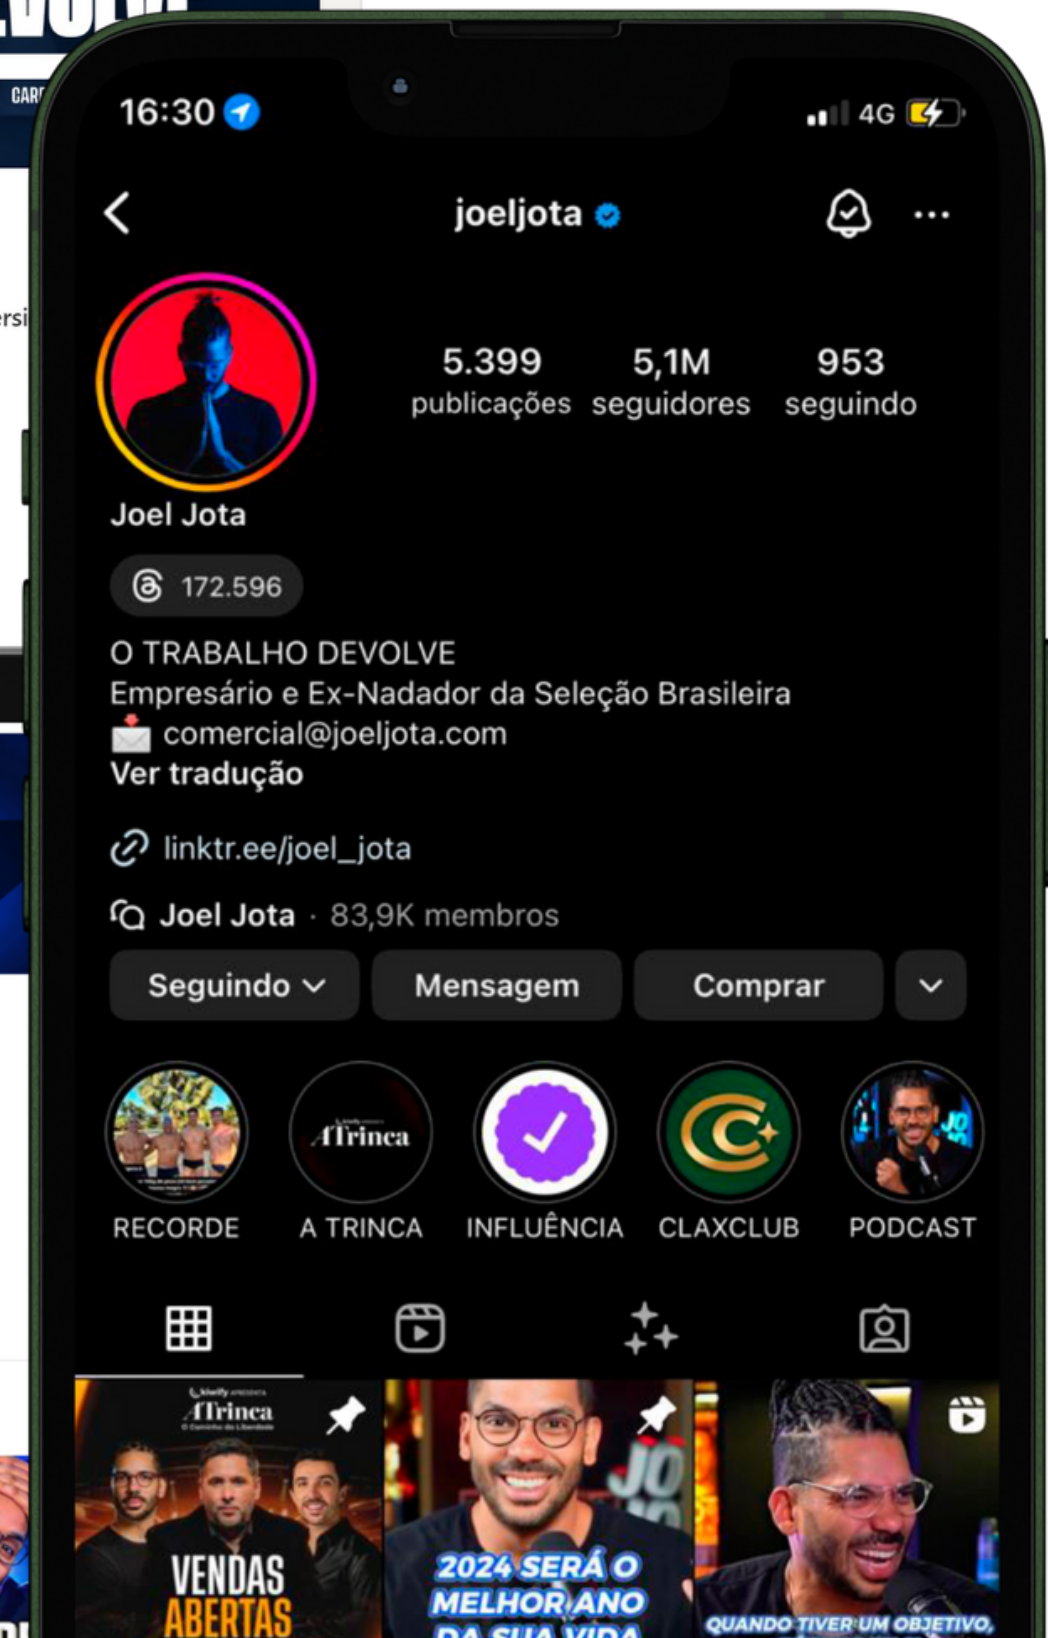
16:30

4G

joeljota

5.399
publicações

5,1M
seguidores

953
seguindo

Joel Jota

172.596

O TRABALHO DEVOLVE
Empresário e Ex-Nadador da Seleção Brasileira
comercial@joeljota.com
Ver tradução

linktr.ee/joel_jota

Joel Jota · 83,9K membros

Seguindo

Mensagem

Comprar

RECORDE

A TRINCA

INFLUÊNCIA

CLAXCLUB

PODCAST

A Trinca

VENDAS ABERTAS

2024 SERÁ O MELHOR ANO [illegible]

QUANDO TIVER UM OBJETIVO,